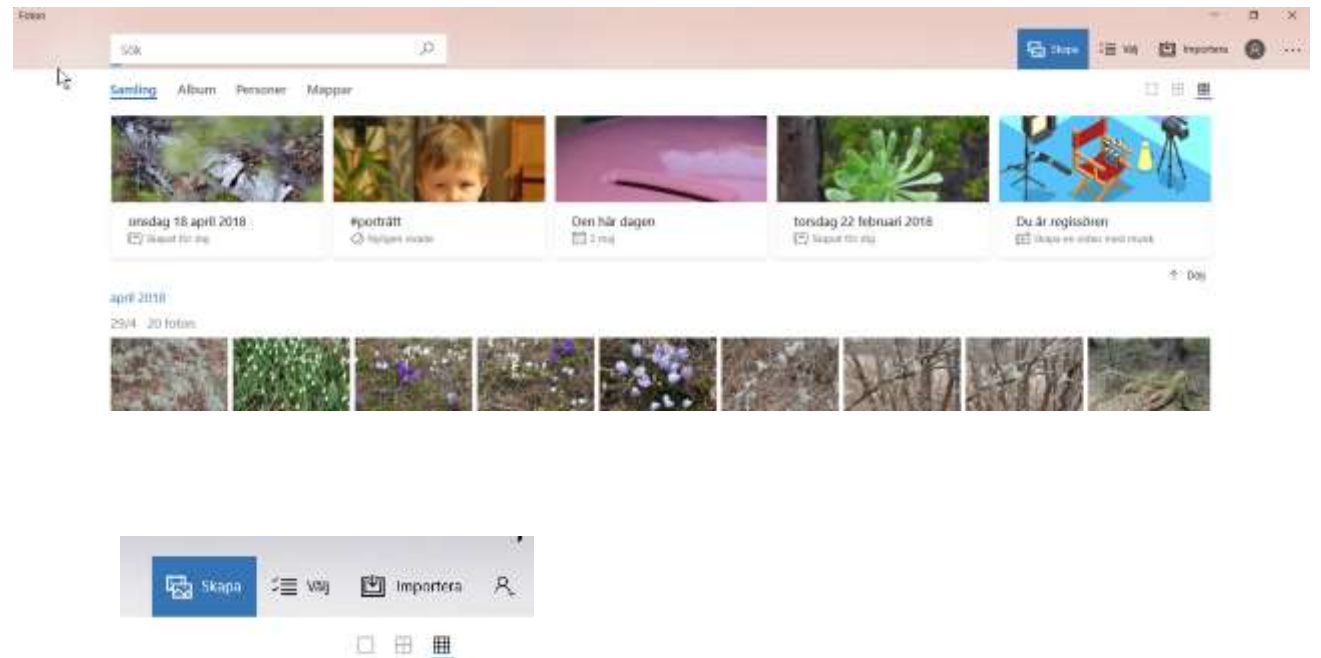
Foton

Sök

Skapa Välj Importera ...

Samling Album Personer Mappar

onsdag 18 april 2018
Skapat för dig

#porträtt
Nyligen skapade

Den här dagen
2 maj

torsdag 22 februari 2018
Skapat för dig

Du är regissören
Skapa en video med musik

Dölj

april 2018

29/4 20 foton

Skapa Välj Importera